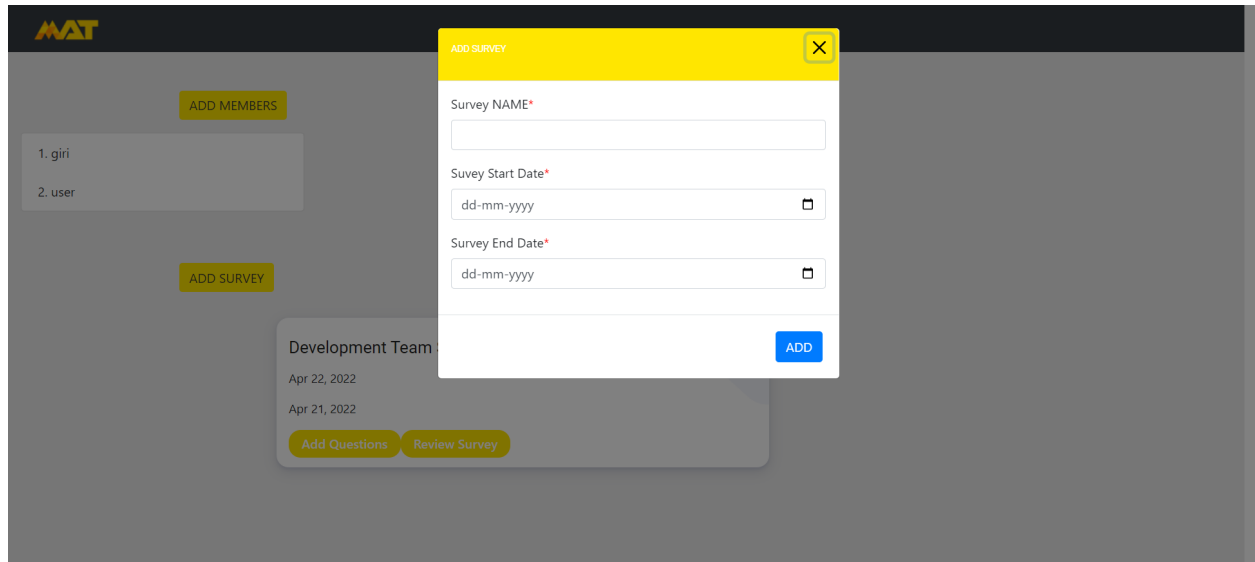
MAT

ADD MEMBERS

1. giri

2. user

ADD SURVEY

Development Team S

Apr 22, 2022

Apr 21, 2022

Add Questions Review Survey

ADD SURVEY

Survey NAME*

Suvey Start Date*

dd-mm-yyyy

Survey End Date*

dd-mm-yyyy

ADD